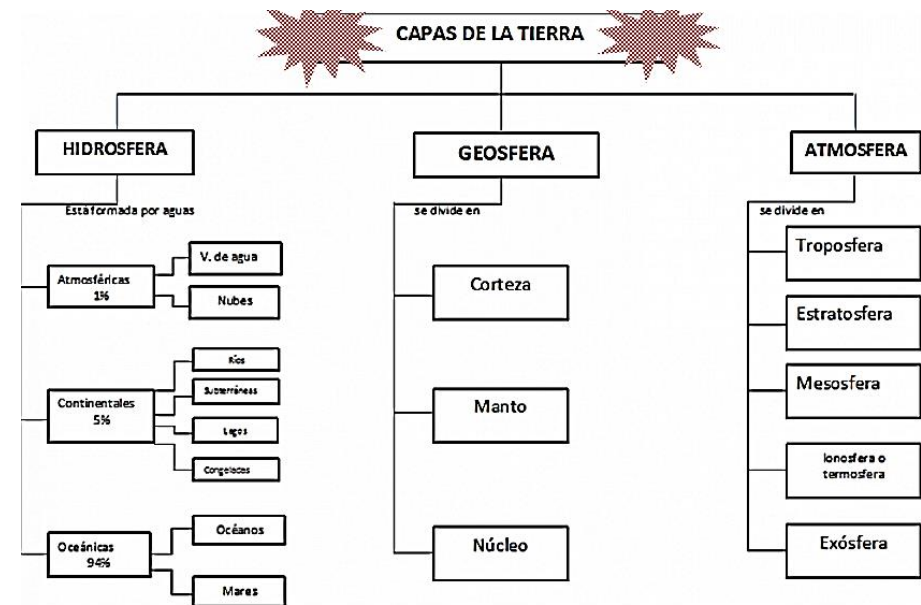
CAPAS DE LA TIERRA

HIDROSFERA

Está formada por aguas

Atmosféricas 1%

V. de agua

Nubes

Continentales 5%

Ríos

Subterráneas

Lagos

Congeladas

Oceánicas 94%

Océanos

Mares

GEOSFERA

se divide en

Corteza

Manto

Núcleo

ATMOSFERA

se divide en

Troposfera

Estratosfera

Mesosfera

Ionosfera o termosfera

Exósfera